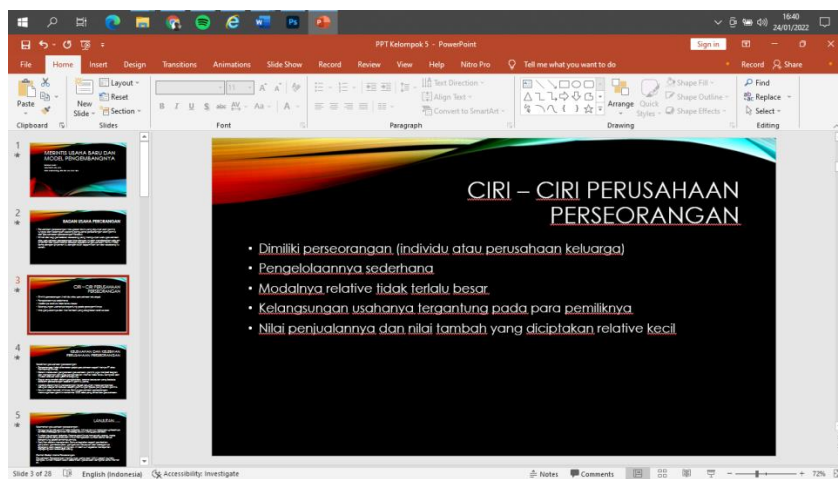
16:40
24/01/2022

PPT Kelompok 5 - PowerPoint

Sign in

File Home Insert Design Transitions Animations Slide Show Record Review View Help Nitro Pro Tell me what you want to do

Record Share

Paste New Slide Layout Reset Section

Clipboard Slides Font Paragraph Drawing Editing

Text Direction Align Text Convert to SmartArt

Arrange Quick Styles Shape Fill Shape Outline Shape Effects

Find Replace Select

1
MERINTIS USAHA BARU DAN MODEL PENGEMBANGNYA

2
BADAN USAHA PERORANGAN

3
CIRI – CIRI PERUSAHAAN PERSEORANGAN

4
KELEBIHAN DAN KELEMAHAN PERUSAHAAN PERSEORANGAN

5
LANJUTAN....

CIRI – CIRI PERUSAHAAN PERSEORANGAN

• Dimiliki perseorangan (individu atau perusahaan keluarga)
• Pengelolaannya sederhana
• Modalnya relative tidak terlalu besar
• Kelangsungan usahanya tergantung pada para pemiliknya
• Nilai penjualannya dan nilai tambah yang diciptakan relative kecil

Slide 3 of 28 English (Indonesia) Accessibility: Investigate Notes Comments 72%